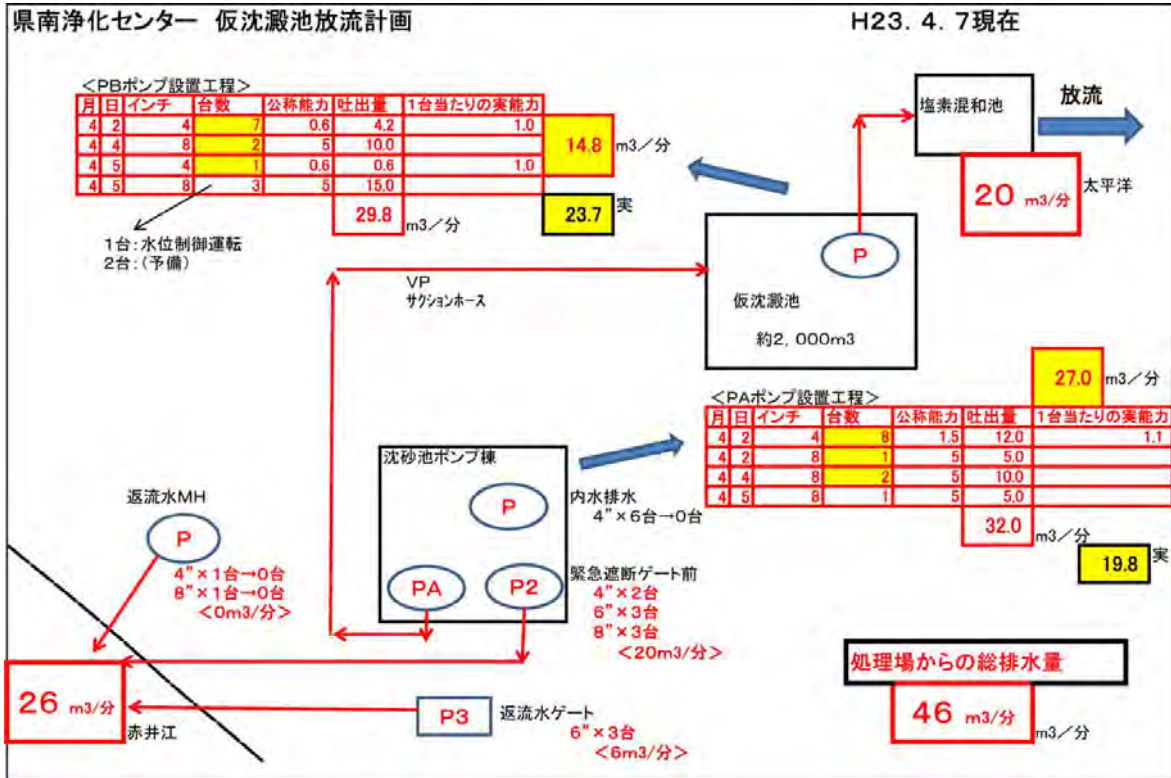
県南浄化センター　仮沈澱池放流計画

H23．4．7現在

＜PBポンプ設置工程＞

| 月 | 日 | インチ | 台数 | 公称能力 | 吐出量 | 1台当たりの実能力 |
|---|---|---|---|---|---|---|
| 4 | 2 | 4 | 7 | 0.6 | 4.2 | 1.0 |
| 4 | 4 | 8 | 2 | 5 | 10.0 | |
| 4 | 5 | 4 | 1 | 0.6 | 0.6 | 1.0 |
| 4 | 5 | 8 | 3 | 5 | 15.0 | |

14.8 m3／分

29.8 m3／分

23.7 実

1台：水位制御運転
2台：（予備）

塩素混和池

放流

20 m3/分

太平洋

P

VP
サクションホース

仮沈澱池

約2，000m3

27.0 m3／分

＜PAポンプ設置工程＞

| 月 | 日 | インチ | 台数 | 公称能力 | 吐出量 | 1台当たりの実能力 |
|---|---|---|---|---|---|---|
| 4 | 2 | 4 | 8 | 1.5 | 12.0 | 1.1 |
| 4 | 2 | 8 | 1 | 5 | 5.0 | |
| 4 | 4 | 8 | 2 | 5 | 10.0 | |
| 4 | 5 | 8 | 1 | 5 | 5.0 | |

32.0 m3／分

19.8 実

沈砂池ポンプ棟

P

内水排水
4”×6台→0台

返流水MH

P

4”×1台→0台
8”×1台→0台
＜0m3/分＞

PA

P2

緊急遮断ゲート前
4”×2台
6”×3台
8”×3台
＜20m3/分＞

処理場からの総排水量

46 m3/分

m3／分

26 m3/分

赤井江

P3

返流水ゲート
6”×3台
＜6m3/分＞